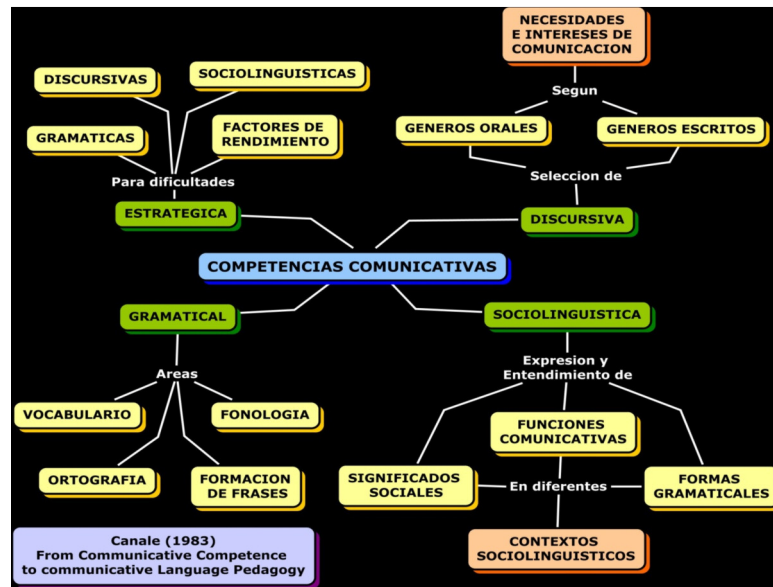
NECESIDADES E INTERESES DE COMUNICACION

Segun

GENEROS ORALES

GENEROS ESCRITOS

Seleccion de

DISCURSIVA

DISCURSIVAS

SOCIOLINGUISTICAS

GRAMATICAS

FACTORES DE RENDIMIENTO

Para dificultades

ESTRATEGICA

COMPETENCIAS COMUNICATIVAS

GRAMATICAL

Areas

VOCABULARIO

FONOLOGIA

ORTOGRAFIA

FORMACION DE FRASES

SOCIOLINGUISTICA

Expresion y Entendimiento de

FUNCIONES COMUNICATIVAS

SIGNIFICADOS SOCIALES

En diferentes

FORMAS GRAMATICALES

CONTEXTOS SOCIOLINGUISTICOS

Canale (1983) From Communicative Competence to communicative Language Pedagogy